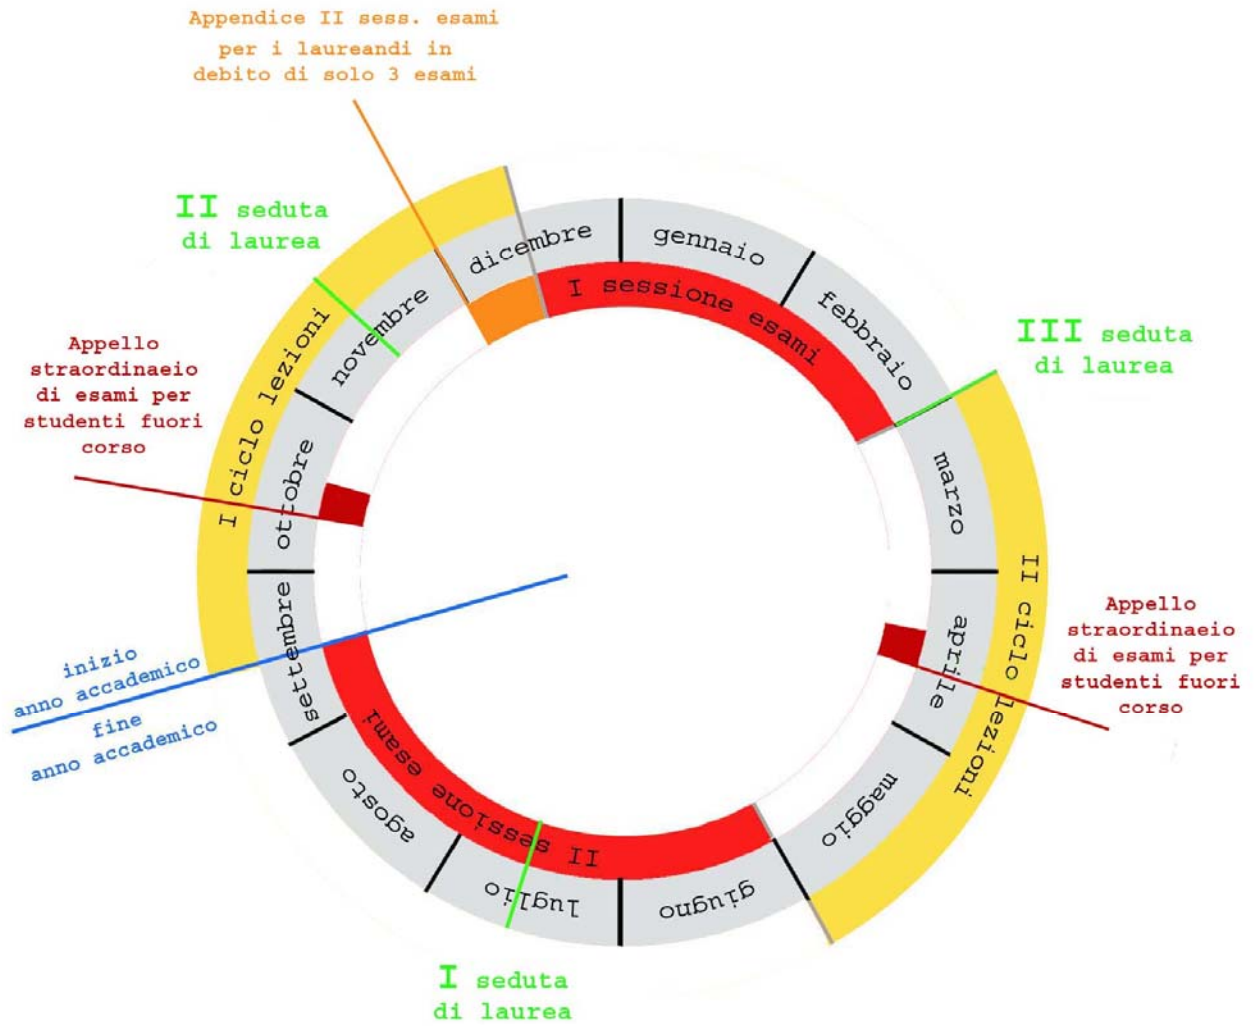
Appendice II sess. esami per i laureandi in debito di solo 3 esami

II seduta di laurea

dicembre

gennaio

febbraio

I sessione esami

III seduta di laurea

novembre

I ciclo lezioni

Appello straordinaeio di esami per studenti fuori corso

ottobre

marzo

II ciclo lezioni

Appello straordinaeio di esami per studenti fuori corso

aprile

settembre

inizio anno accademico

fine anno accademico

II sessione esami

agosto

maggio

luglio

giugno

I seduta di laurea